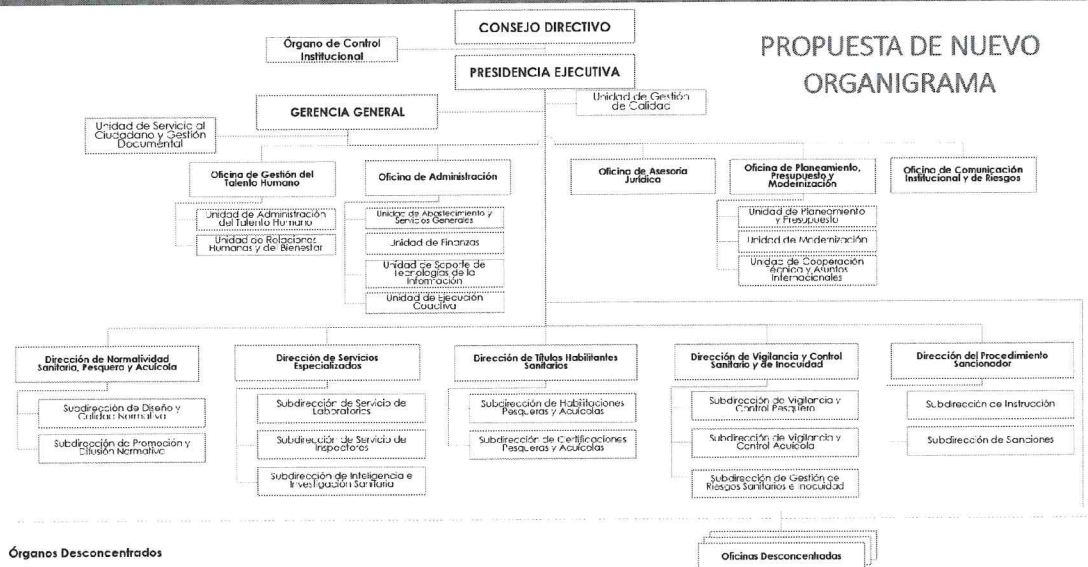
PROPUESTA DE NUEVO ORGANIGRAMA

CONSEJO DIRECTIVO

Órgano de Control Institucional

PRESIDENCIA EJECUTIVA

Unidad de Gestión de Calidad

GERENCIA GENERAL

Unidad de Servicio al Ciudadano y Gestión Documental

Oficina de Gestión del Talento Humano

Unidad de Administración del Talento Humano

Unidad de Relaciones Humanas y de Bienestar

Oficina de Administración

Unidad de Abastecimiento y Servicios Generales

Unidad de Finanzas

Unidad de Soporte de Tecnologías de la Información

Unidad de Ejecución Coactiva

Oficina de Asesoría Jurídica

Oficina de Planeamiento, Presupuesto y Modernización

Unidad de Planeamiento y Presupuesto

Unidad de Modernización

Unidad de Cooperación Técnica y Asuntos Internacionales

Oficina de Comunicación Institucional y de Riesgos

Dirección de Normalividad Sanitaria, Pesquera y Acuícola

Subdirección de Diseño y Calidad Normativa

Subdirección de Promoción y Difusión Normativa

Dirección de Servicios Especializados

Subdirección de Servicio de Laboratorios

Subdirección de Servicio de Inspectores

Subdirección de Inteligencia e Investigación Sanitaria

Dirección de Títulos Habilitantes Sanitarios

Subdirección de Habilitaciones Pesqueras y Acuícolas

Subdirección de Certificaciones Pesqueras y Acuícolas

Dirección de Vigilancia y Control Sanitario y de Inocuidad

Subdirección de Vigilancia y Control Pesquero

Subdirección de Vigilancia y Control Acuícola

Subdirección de Gestión de Riesgos Sanitarios e Inocuidad

Dirección del Procedimiento Sancionador

Subdirección de Instrucción

Subdirección de Sanciones

Órganos Desconcentrados

Oficinas Desconcentradas